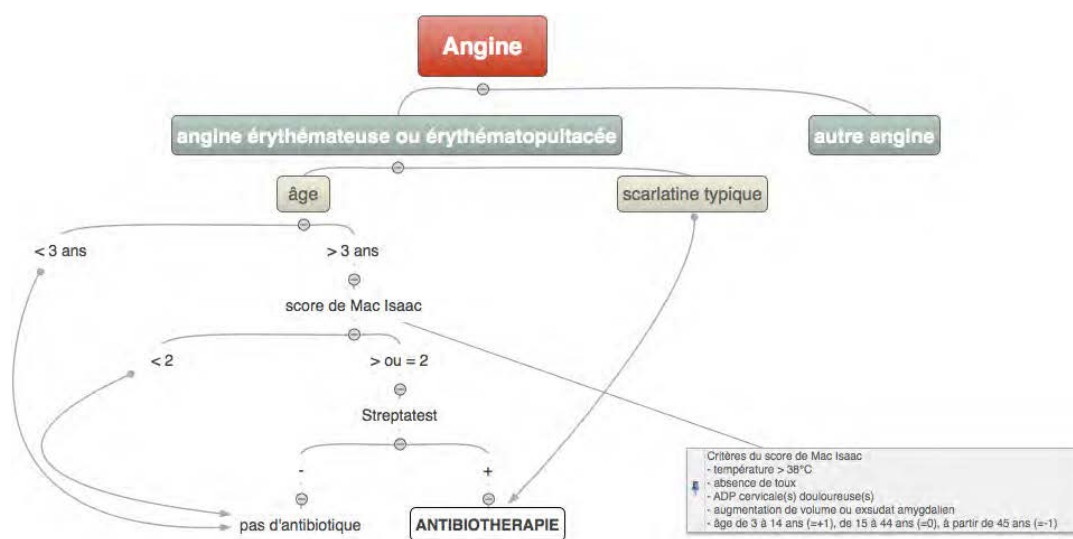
Angine

angine érythémateuse ou érythématopultacée

autre angine

âge

scarlatine typique

< 3 ans

> 3 ans

score de Mac Isaac

< 2

> ou = 2

Streptatest

-

+

pas d'antibiotique

ANTIBIOTHERAPIE

Critères du score de Mac Isaac
- température > 38°C
- absence de toux
- ADP cervicale(s) douloureuse(s)
- augmentation de volume ou exsudat amygdalien
- âge de 3 à 14 ans (=+1), de 15 à 44 ans (=0), à partir de 45 ans (=-1)